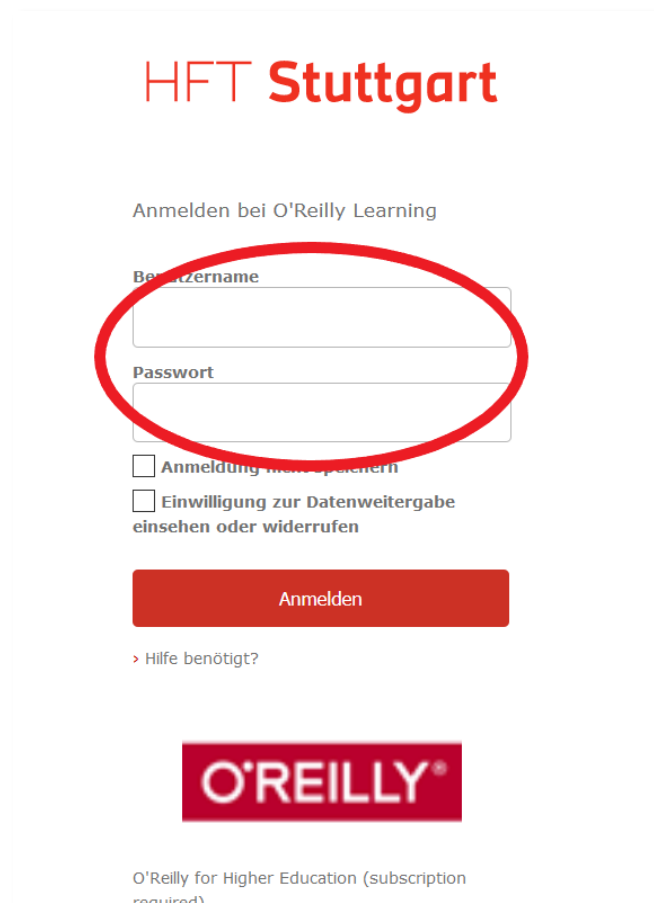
HFT Stuttgart

Anmelden bei O'Reilly Learning

Be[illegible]tzername

Passwort

Anmeldung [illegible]

Einwilligung zur Datenweitergabe einsehen oder widerrufen

Anmelden

› Hilfe benötigt?

O'REILLY®

O'Reilly for Higher Education (subscription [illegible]